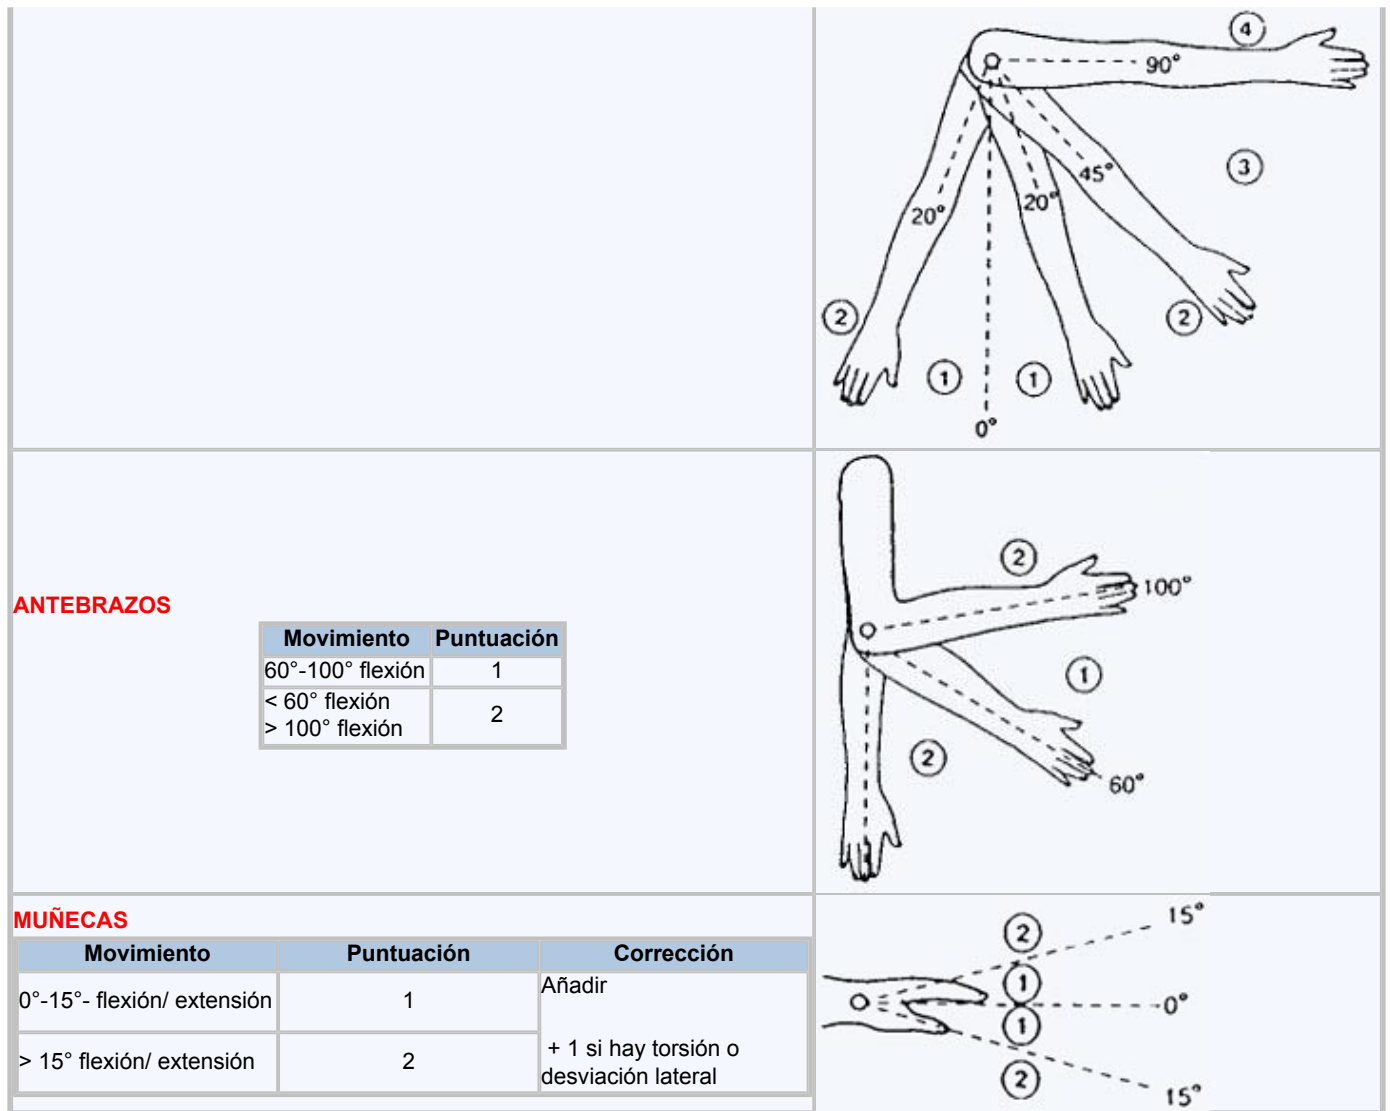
4
90°
3
45°
20°
20°
2
2
1
1
0°

ANTEBRAZOS

| Movimiento | Puntuación |
|---|---|
| 60°-100° flexión | 1 |
| < 60° flexión<br>> 100° flexión | 2 |

2
100°
1
2
60°

MUÑECAS

| Movimiento | Puntuación | Corrección |
|---|---|---|
| 0°-15°- flexión/ extensión | 1 | Añadir<br><br>+ 1 si hay torsión o desviación lateral |
| > 15° flexión/ extensión | 2 | |

15°
2
1
0°
1
2
15°